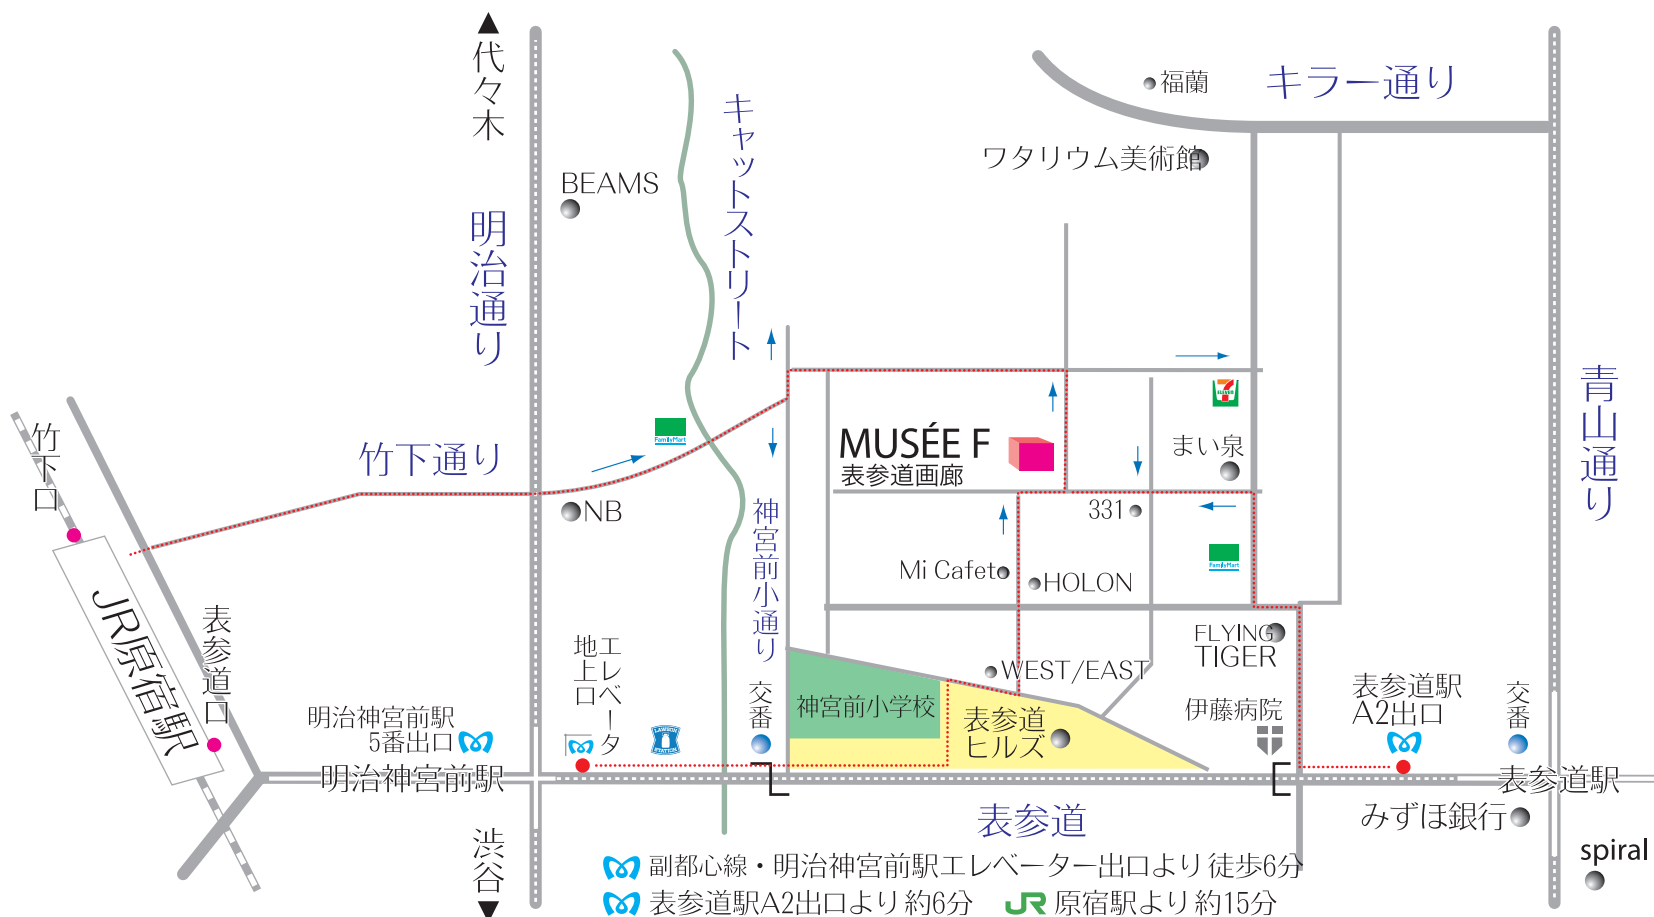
代々木

明治通り

BEAMS

キャットストリート

福蘭

キラー通り

ワタリウム美術館

竹下口

竹下通り

NB

MUSÉE F
表参道画廊

まい泉

331

Mi Cafeto

HOLON

神宮前小通り

青山通り

JR原宿駅

表参道口

明治神宮前駅
5番出口

地上口
エレベータ

交番

神宮前小学校

表参道ヒルズ

WEST/EAST

FLYING TIGER

伊藤病院

表参道駅
A2出口

交番

明治神宮前駅

表参道駅

表参道

みずほ銀行

spiral

渋谷

副都心線・明治神宮前駅エレベーター出口より 徒歩6分
表参道駅A2出口より 約6分
JR 原宿駅より 約15分